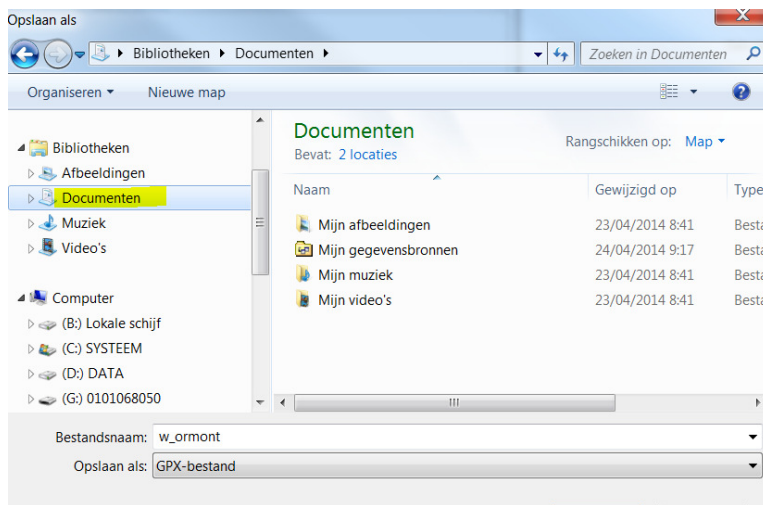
Opslaan als

Bibliotheken ▸ Documenten ▸

Zoeken in Documenten

Organiseren ▾ Nieuwe map

Bibliotheken
Afbeeldingen
Documenten
Muziek
Video's

Computer
(B:) Lokale schijf
(C:) SYSTEEM
(D:) DATA
(G:) 0101068050

Documenten
Bevat: 2 locaties

Rangschikken op: Map ▾

| Naam | Gewijzigd op | Type |
|---|---|---|
| Mijn afbeeldingen | 23/04/2014 8:41 | Besta |
| Mijn gegevensbronnen | 24/04/2014 9:17 | Besta |
| Mijn muziek | 23/04/2014 8:41 | Besta |
| Mijn video's | 23/04/2014 8:41 | Besta |

Bestandsnaam: w_ormont
Opslaan als: GPX-bestand